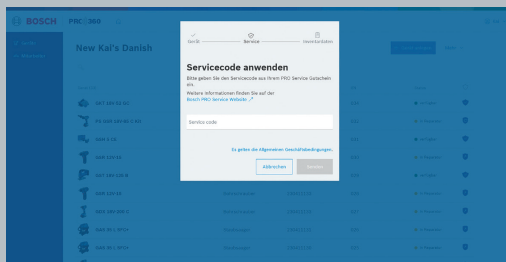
BOSCH PRO360

New Kai's Danish

Gerät

Service

Verwendungsdaten

Servicecode anwenden

Bitte geben Sie den Servicecode aus Ihrem PRO Service Gutschein ein.

Weitere Informationen finden Sie auf der Bosch PRO Service Website

Service code

Es gelten die Allgemeinen Geschäftsbedingungen.

Abbrechen

Anwenden